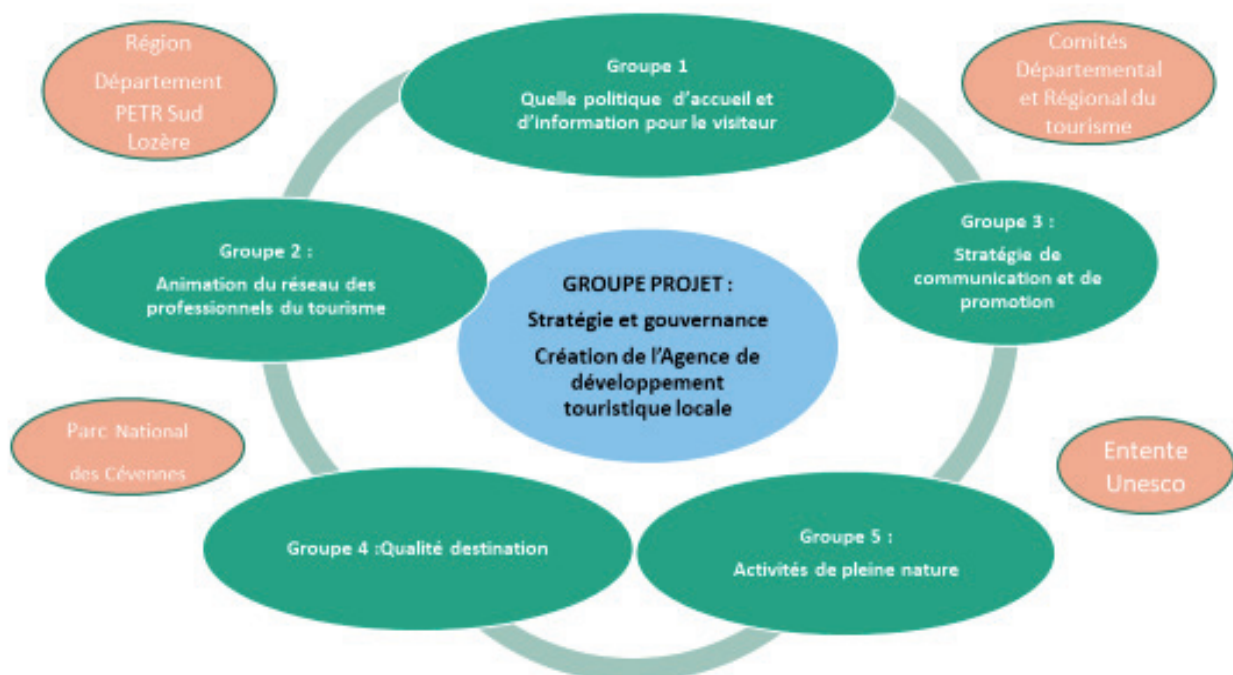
Région
Département
PETR Sud
Lozère

Groupe 1
Quelle politique d'accueil et d'information pour le visiteur

Comités
Départemental
et Régional du
tourisme

Groupe 2 :
Animation du réseau des professionnels du tourisme

GROUPE PROJET :
Stratégie et gouvernance
Création de l'Agence de développement touristique locale

Groupe 3 :
Stratégie de communication et de promotion

Parc National
des Cévennes

Entente
Unesco

Groupe 4 :Qualité destination

Groupe 5 :
Activités de pleine nature